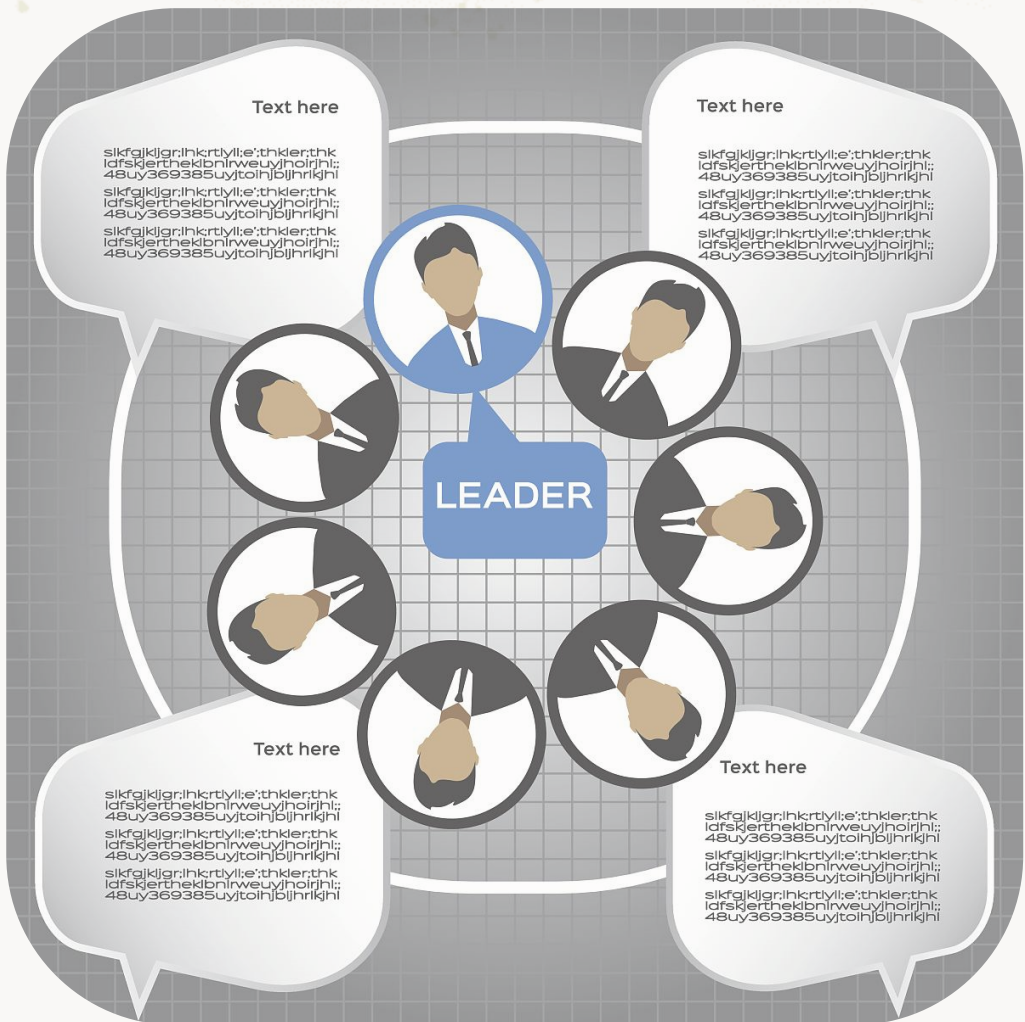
Text here

slkfgjkljgr;lhk;rtlyll;e';thkler;thk ldfskjertheklbnlrweuyjhoirjhl;; 48uy369385uyjtoihjbljhrlkjhl

slkfgjkljgr;lhk;rtlyll;e';thkler;thk ldfskjertheklbnlrweuyjhoirjhl;; 48uy369385uyjtoihjbljhrlkjhl

slkfgjkljgr;lhk;rtlyll;e';thkler;thk ldfskjertheklbnlrweuyjhoirjhl;; 48uy369385uyjtoihjbljhrlkjhl

Text here

slkfgjkljgr;lhk;rtlyll;e';thkler;thk ldfskjertheklbnlrweuyjhoirjhl;; 48uy369385uyjtoihjbljhrlkjhl

slkfgjkljgr;lhk;rtlyll;e';thkler;thk ldfskjertheklbnlrweuyjhoirjhl;; 48uy369385uyjtoihjbljhrlkjhl

slkfgjkljgr;lhk;rtlyll;e';thkler;thk ldfskjertheklbnlrweuyjhoirjhl;; 48uy369385uyjtoihjbljhrlkjhl

LEADER

Text here

slkfgjkljgr;lhk;rtlyll;e';thkler;thk ldfskjertheklbnlrweuyjhoirjhl;; 48uy369385uyjtoihjbljhrlkjhl

slkfgjkljgr;lhk;rtlyll;e';thkler;thk ldfskjertheklbnlrweuyjhoirjhl;; 48uy369385uyjtoihjbljhrlkjhl

slkfgjkljgr;lhk;rtlyll;e';thkler;thk ldfskjertheklbnlrweuyjhoirjhl;; 48uy369385uyjtoihjbljhrlkjhl

Text here

slkfgjkljgr;lhk;rtlyll;e';thkler;thk ldfskjertheklbnlrweuyjhoirjhl;; 48uy369385uyjtoihjbljhrlkjhl

slkfgjkljgr;lhk;rtlyll;e';thkler;thk ldfskjertheklbnlrweuyjhoirjhl;; 48uy369385uyjtoihjbljhrlkjhl

slkfgjkljgr;lhk;rtlyll;e';thkler;thk ldfskjertheklbnlrweuyjhoirjhl;; 48uy369385uyjtoihjbljhrlkjhl